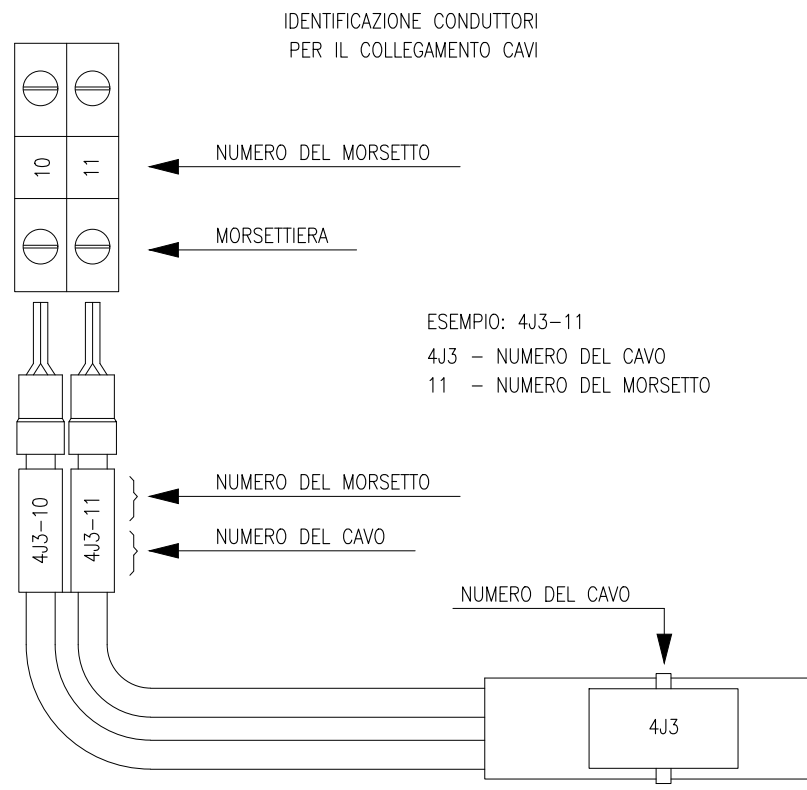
IDENTIFICAZIONE CONDUTTORI
PER IL COLLEGAMENTO CAVI

10
11

NUMERO DEL MORSETTO

MORSETTIERA

ESEMPIO: 4J3–11
4J3 – NUMERO DEL CAVO
11 – NUMERO DEL MORSETTO

4J3–10
4J3–11

NUMERO DEL MORSETTO

NUMERO DEL CAVO

NUMERO DEL CAVO

4J3